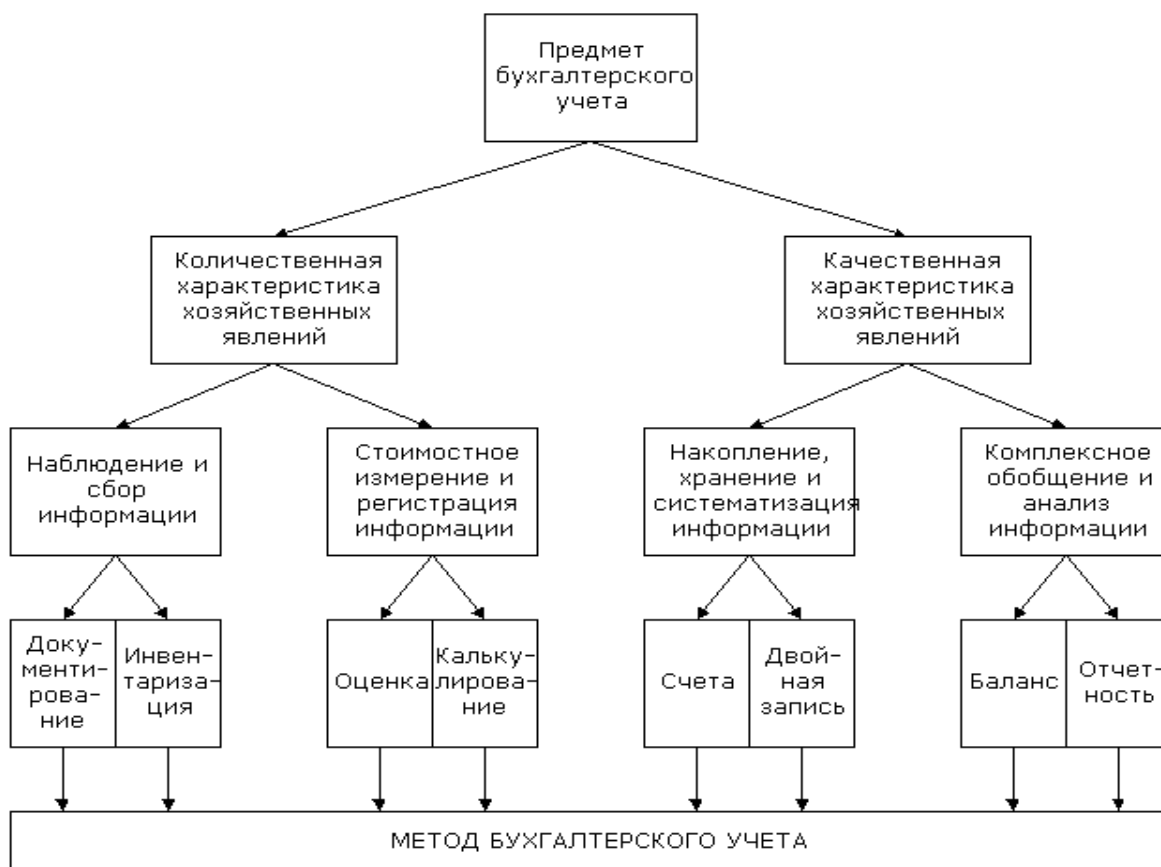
Предмет бухгалтерского учета

Количественная характеристика хозяйственных явлений

Качественная характеристика хозяйственных явлений

Наблюдение и сбор информации

Стоимостное измерение и регистрация информации

Накопление, хранение и систематизация информации

Комплексное обобщение и анализ информации

Документирование

Инвентаризация

Оценка

Калькулирование

Счета

Двойная запись

Баланс

Отчетность

МЕТОД БУХГАЛТЕРСКОГО УЧЕТА